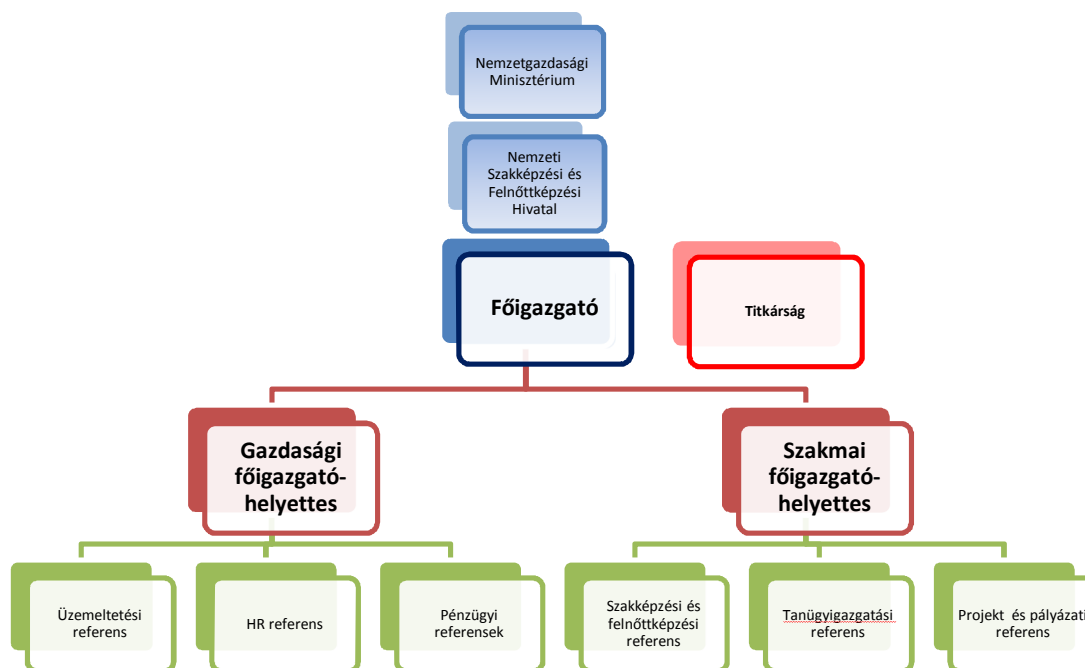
Nemzetgazdasági Minisztérium

Nemzeti Szakképzési és Felnőttképzési Hivatal

Főigazgató

Titkárság

Gazdasági főigazgató-helyettes

Szakmai főigazgató-helyettes

Üzemeltetési referens

HR referens

Pénzügyi referensek

Szakképzési és felnőttképzési referens

Tanügyigazgatási referens

Projekt és pályázati referens